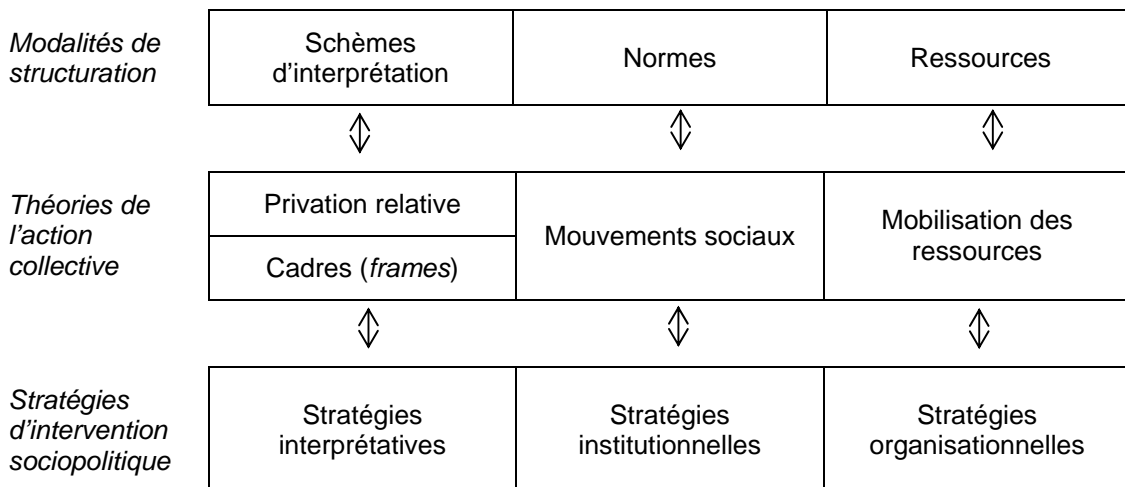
Modalités de structuration

| Schèmes d'interprétation | Normes | Ressources |
|---|---|---|

Théories de l'action collective

| Privation relative / Cadres (frames) | Mouvements sociaux | Mobilisation des ressources |
|---|---|---|

Stratégies d'intervention sociopolitique

| Stratégies interprétatives | Stratégies institutionnelles | Stratégies organisationnelles |
|---|---|---|